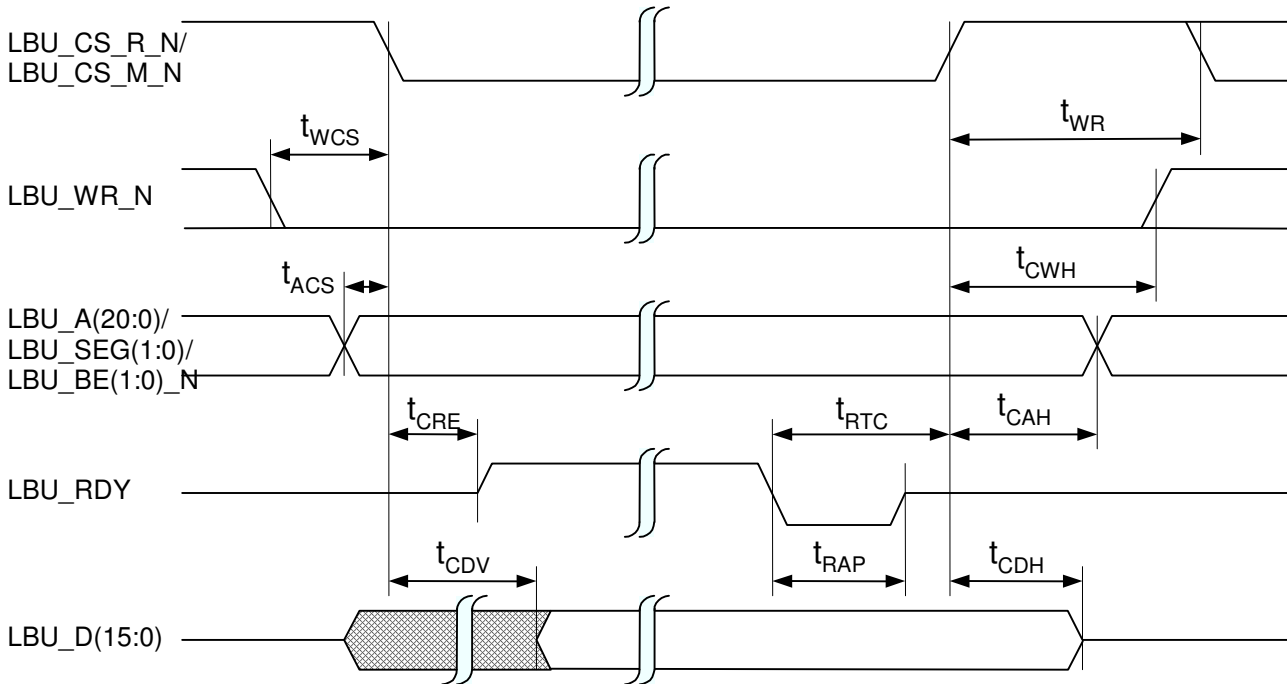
LBU_CS_R_N/
LBU_CS_M_N

$t_{WCS}$

$t_{WR}$

LBU_WR_N

$t_{ACS}$

$t_{CWH}$

LBU_A(20:0)/
LBU_SEG(1:0)/
LBU_BE(1:0)_N

$t_{CRE}$

$t_{RTC}$

$t_{CAH}$

LBU_RDY

$t_{CDV}$

$t_{RAP}$

$t_{CDH}$

LBU_D(15:0)